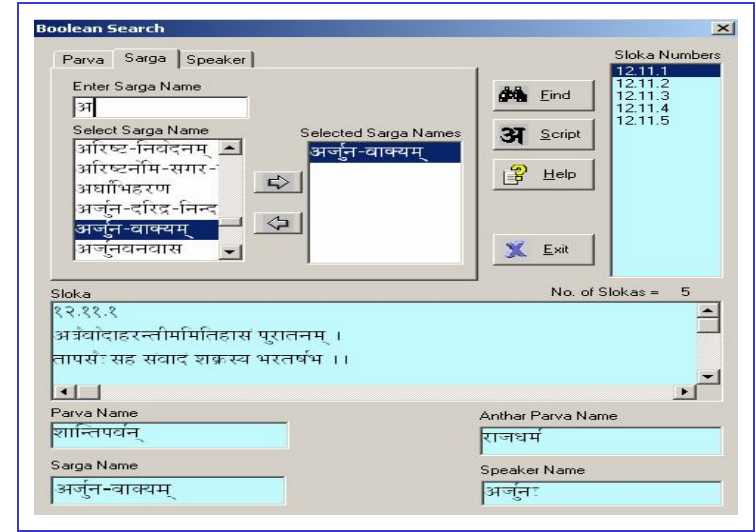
Boolean Search

Parva | Sarga | Speaker

Enter Sarga Name
अ

Select Sarga Name
अरिष्ट-निवेदनम्
अरिष्टनेमि-सगर-
अर्घाभिहरण
अर्जुन-दरिद्र-निन्द
अर्जुन-वाक्यम्
अर्जुनवनवास

Selected Sarga Names
अर्जुन-वाक्यम्

Find
Script
Help
Exit

Sloka Numbers
12.11.1
12.11.2
12.11.3
12.11.4
12.11.5

Sloka
No. of Slokas = 5
१२.११.१
अत्रैवोदाहरन्तीममितिहास पुरातनम् ।
तापसैः सह सवाद शक्रस्य भरतर्षभ ।।

Parva Name
शान्तिपर्वन्

Anthar Parva Name
राजधर्म

Sarga Name
अर्जुन-वाक्यम्

Speaker Name
अर्जुनः